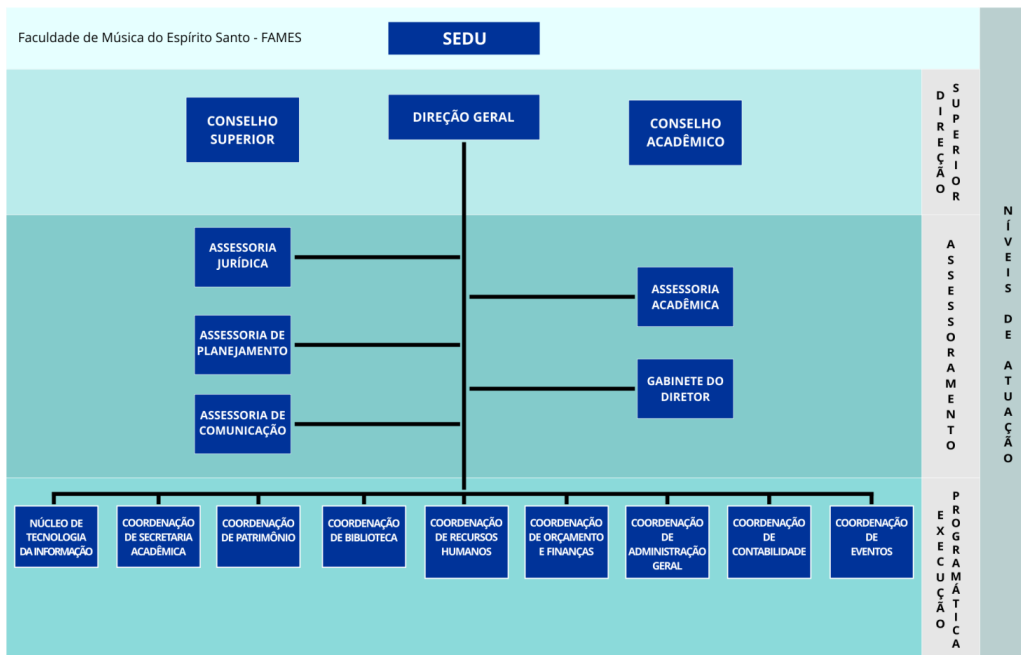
Faculdade de Música do Espírito Santo - FAMES

SEDU

CONSELHO SUPERIOR

DIREÇÃO GERAL

CONSELHO ACADÊMICO

DIREÇÃO SUPERIOR

ASSESSORIA JURÍDICA

ASSESSORIA ACADÊMICA

ASSESSORIA DE PLANEJAMENTO

GABINETE DO DIRETOR

ASSESSORIA DE COMUNICAÇÃO

ASSESSORAMENTO

NÚCLEO DE TECNOLOGIA DA INFORMAÇÃO

COORDENAÇÃO DE SECRETARIA ACADÊMICA

COORDENAÇÃO DE PATRIMÔNIO

COORDENAÇÃO DE BIBLIOTECA

COORDENAÇÃO DE RECURSOS HUMANOS

COORDENAÇÃO DE ORÇAMENTO E FINANÇAS

COORDENAÇÃO DE ADMINISTRAÇÃO GERAL

COORDENAÇÃO DE CONTABILIDADE

COORDENAÇÃO DE EVENTOS

EXECUÇÃO PROGRAMÁTICA

NÍVEIS DE ATUAÇÃO